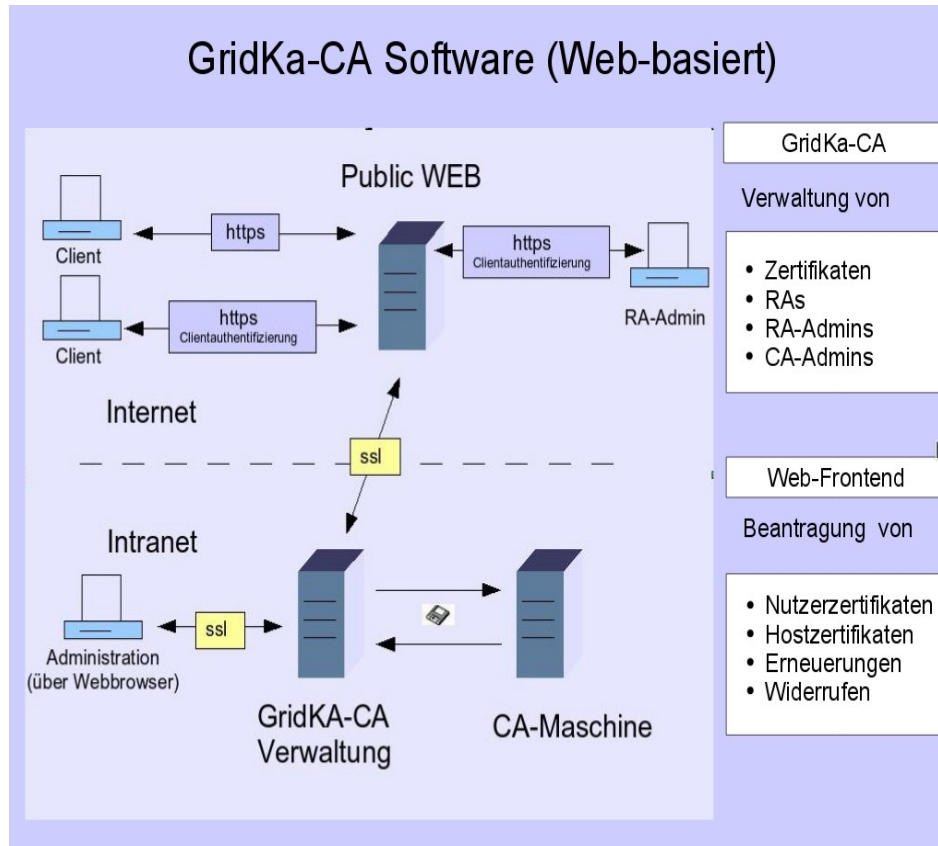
GridKa-CA Software (Web-basiert)

Public WEB

Client

https

Client

https
Clientauthentifizierung

https
Clientauthentifizierung

RA-Admin

Internet

ssl

Intranet

Administration (über Webbrowser)

ssl

GridKA-CA Verwaltung

CA-Maschine

GridKa-CA

Verwaltung von

• Zertifikaten
• RAs
• RA-Admins
• CA-Admins

Web-Frontend

Beantragung von

• Nutzerzertifikaten
• Hostzertifikaten
• Erneuerungen
• Widerrufen